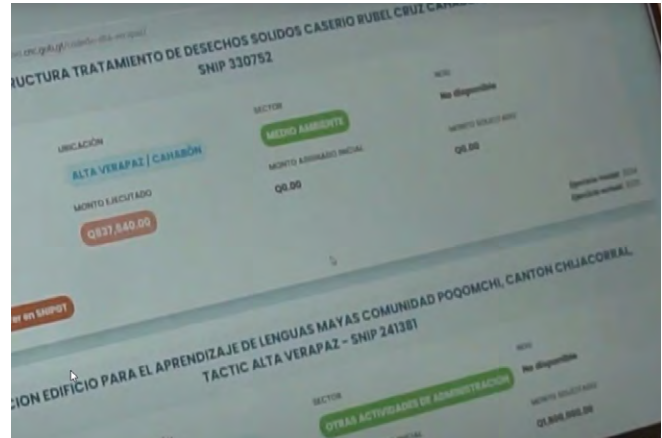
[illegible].cnc.gob.gt/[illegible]

RUCTURA TRATAMIENTO DE DESECHOS SOLIDOS CASERIO RUBEL CRUZ CA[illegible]
SNIP 330752

UBICACIÓN
ALTA VERAPAZ | CAHABÓN

SECTOR
MEDIO AMBIENTE

NOG
No disponible

MONTO ASIGNADO INICIAL
Q0.00

MONTO SOLICITADO
Q0.00

MONTO EJECUTADO
Q837,840.00

Ejercicio inicial: 2024
Ejercicio actual: 2025

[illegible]er en SNIPGT

CION EDIFICIO PARA EL APRENDIZAJE DE LENGUAS MAYAS COMUNIDAD POQOMCHI, CANTON CHIJACORRAL, TACTIC ALTA VERAPAZ - SNIP 241381

SECTOR
OTRAS ACTIVIDADES DE ADMINISTRACION

NOG
No disponible

MONTO SOLICITADO
Q1,800,000.00